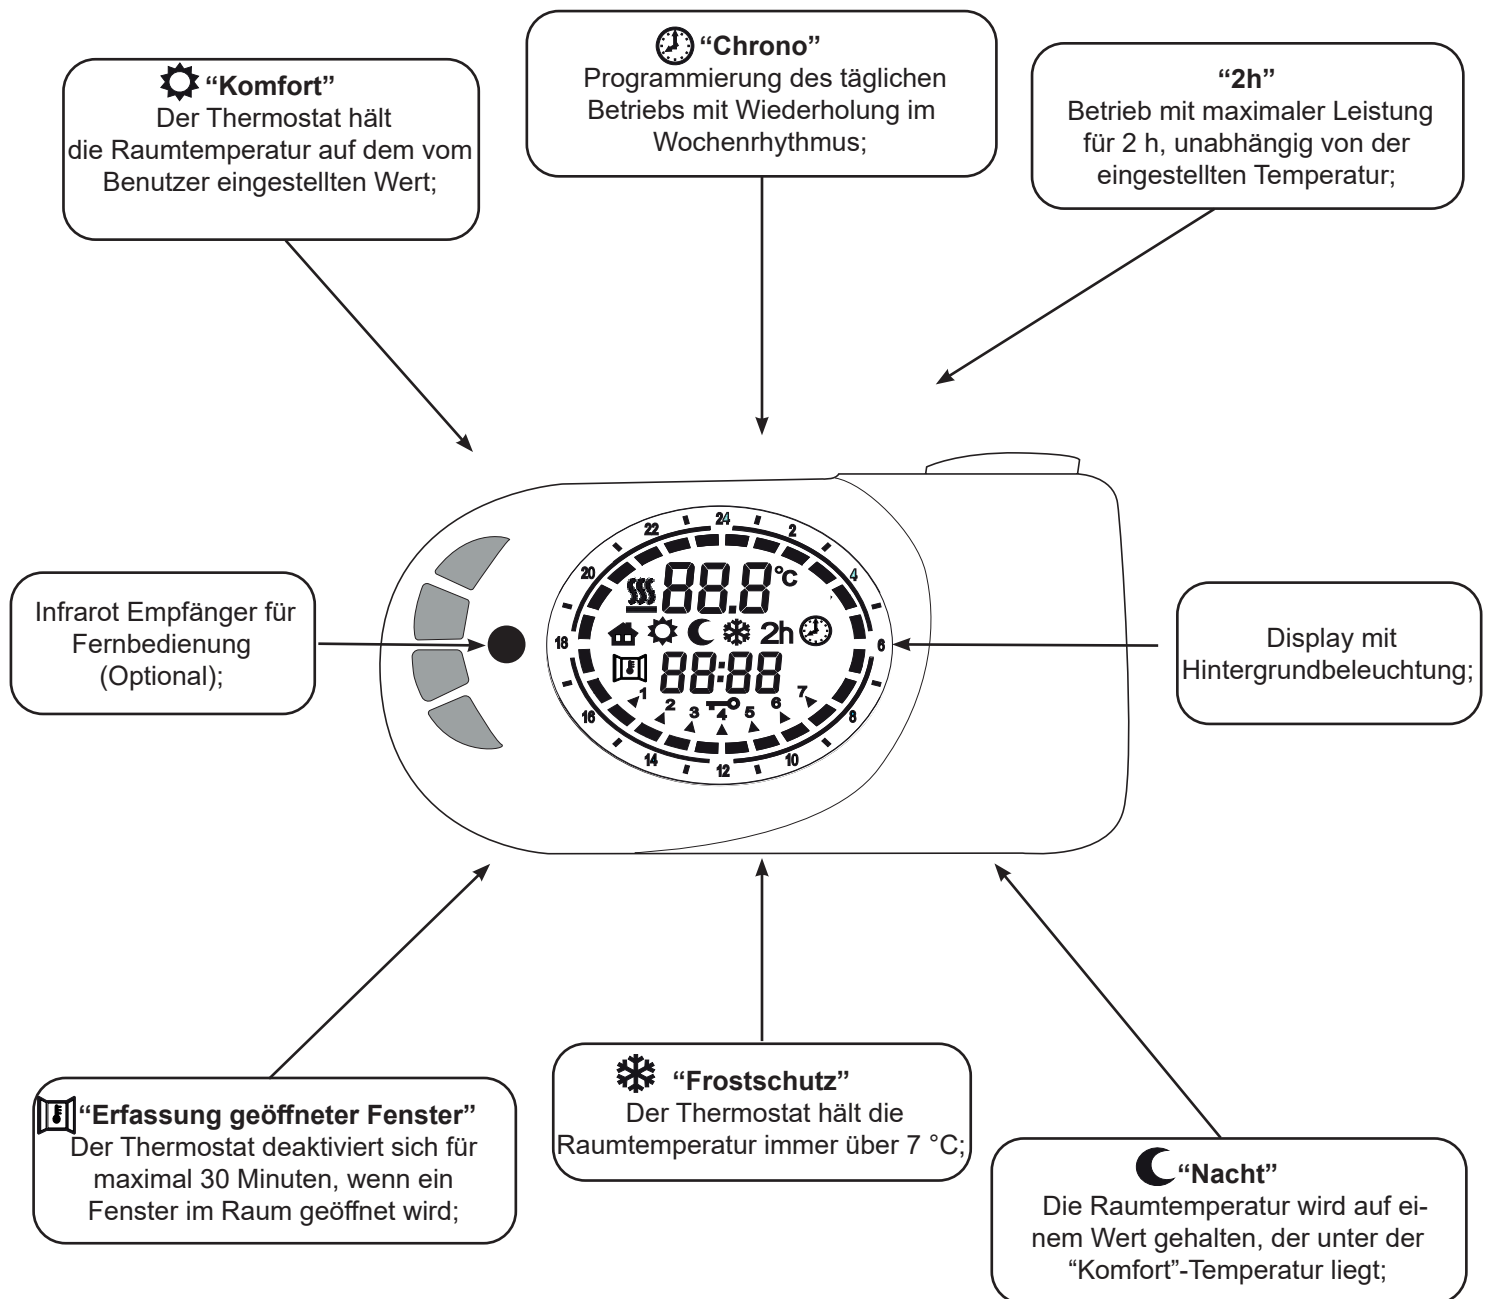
"Komfort"
Der Thermostat hält die Raumtemperatur auf dem vom Benutzer eingestellten Wert;

"Chrono"
Programmierung des täglichen Betriebs mit Wiederholung im Wochenrhythmus;

"2h"
Betrieb mit maximaler Leistung für 2 h, unabhängig von der eingestellten Temperatur;

Infrarot Empfänger für Fernbedienung (Optional);

22 24 2 20 4 18 6 16 8 14 12 10

88.8°C

2h

88:88

1 2 3 4 5 6 7

Display mit Hintergrundbeleuchtung;

"Erfassung geöffneter Fenster"
Der Thermostat deaktiviert sich für maximal 30 Minuten, wenn ein Fenster im Raum geöffnet wird;

"Frostschutz"
Der Thermostat hält die Raumtemperatur immer über 7 °C;

"Nacht"
Die Raumtemperatur wird auf einem Wert gehalten, der unter der "Komfort"-Temperatur liegt;